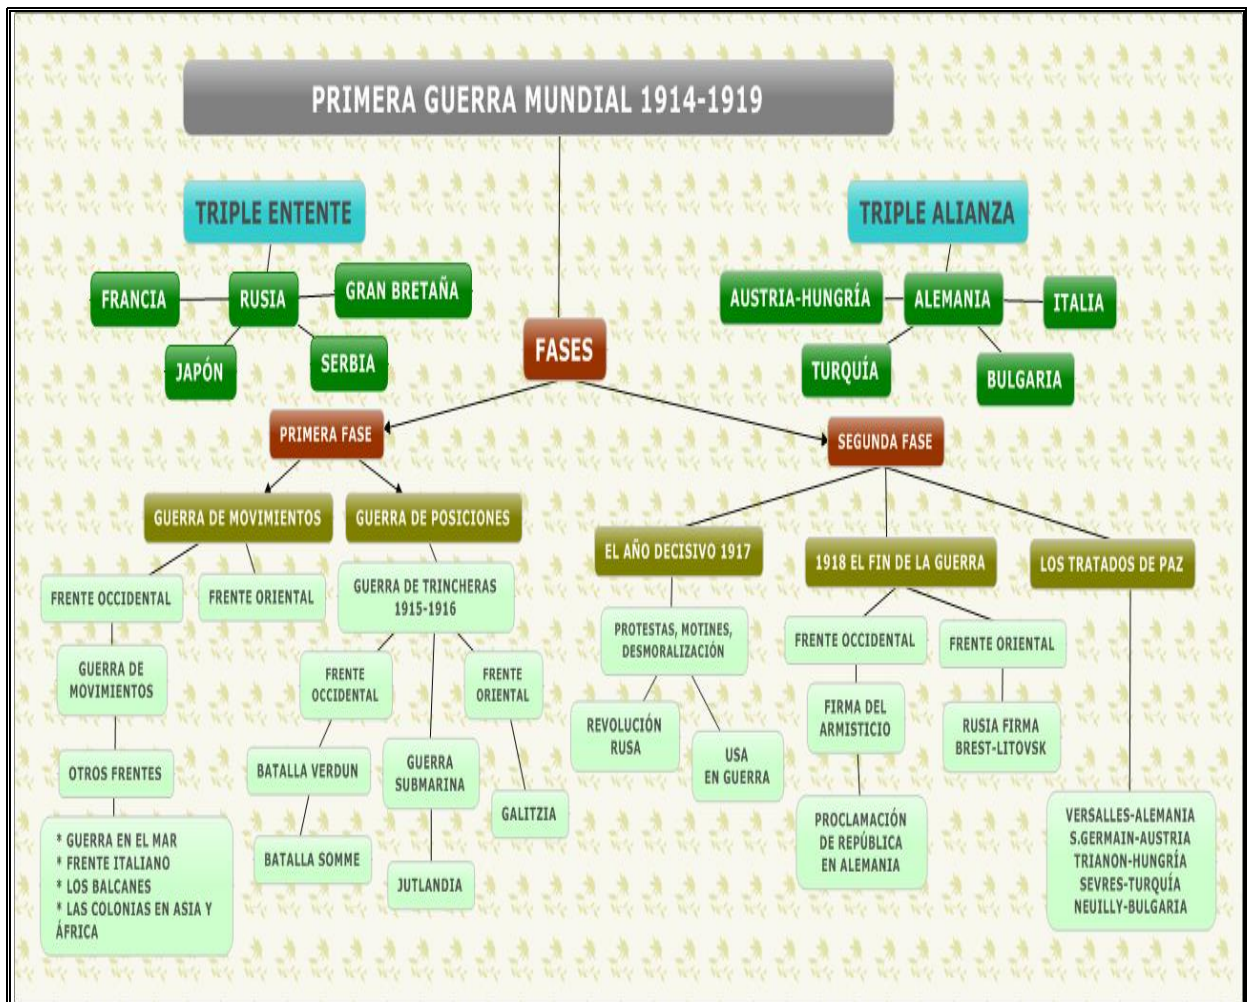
PRIMERA GUERRA MUNDIAL 1914-1919

TRIPLE ENTENTE

FRANCIA

RUSIA

GRAN BRETAÑA

JAPÓN

SERBIA

TRIPLE ALIANZA

AUSTRIA-HUNGRÍA

ALEMANIA

ITALIA

TURQUÍA

BULGARIA

FASES

PRIMERA FASE

GUERRA DE MOVIMIENTOS

FRENTE OCCIDENTAL

GUERRA DE MOVIMIENTOS

OTROS FRENTES

* GUERRA EN EL MAR
* FRENTE ITALIANO
* LOS BALCANES
* LAS COLONIAS EN ASIA Y ÁFRICA

FRENTE ORIENTAL

GUERRA DE POSICIONES

GUERRA DE TRINCHERAS 1915-1916

FRENTE OCCIDENTAL

BATALLA VERDUN

BATALLA SOMME

GUERRA SUBMARINA

JUTLANDIA

FRENTE ORIENTAL

GALITZIA

SEGUNDA FASE

EL AÑO DECISIVO 1917

PROTESTAS, MOTINES, DESMORALIZACIÓN

REVOLUCIÓN RUSA

USA EN GUERRA

1918 EL FIN DE LA GUERRA

FRENTE OCCIDENTAL

FIRMA DEL ARMISTICIO

PROCLAMACIÓN DE REPÚBLICA EN ALEMANIA

FRENTE ORIENTAL

RUSIA FIRMA BREST-LITOVSK

LOS TRATADOS DE PAZ

VERSALLES-ALEMANIA
S.GERMAIN-AUSTRIA
TRIANON-HUNGRÍA
SEVRES-TURQUÍA
NEUILLY-BULGARIA